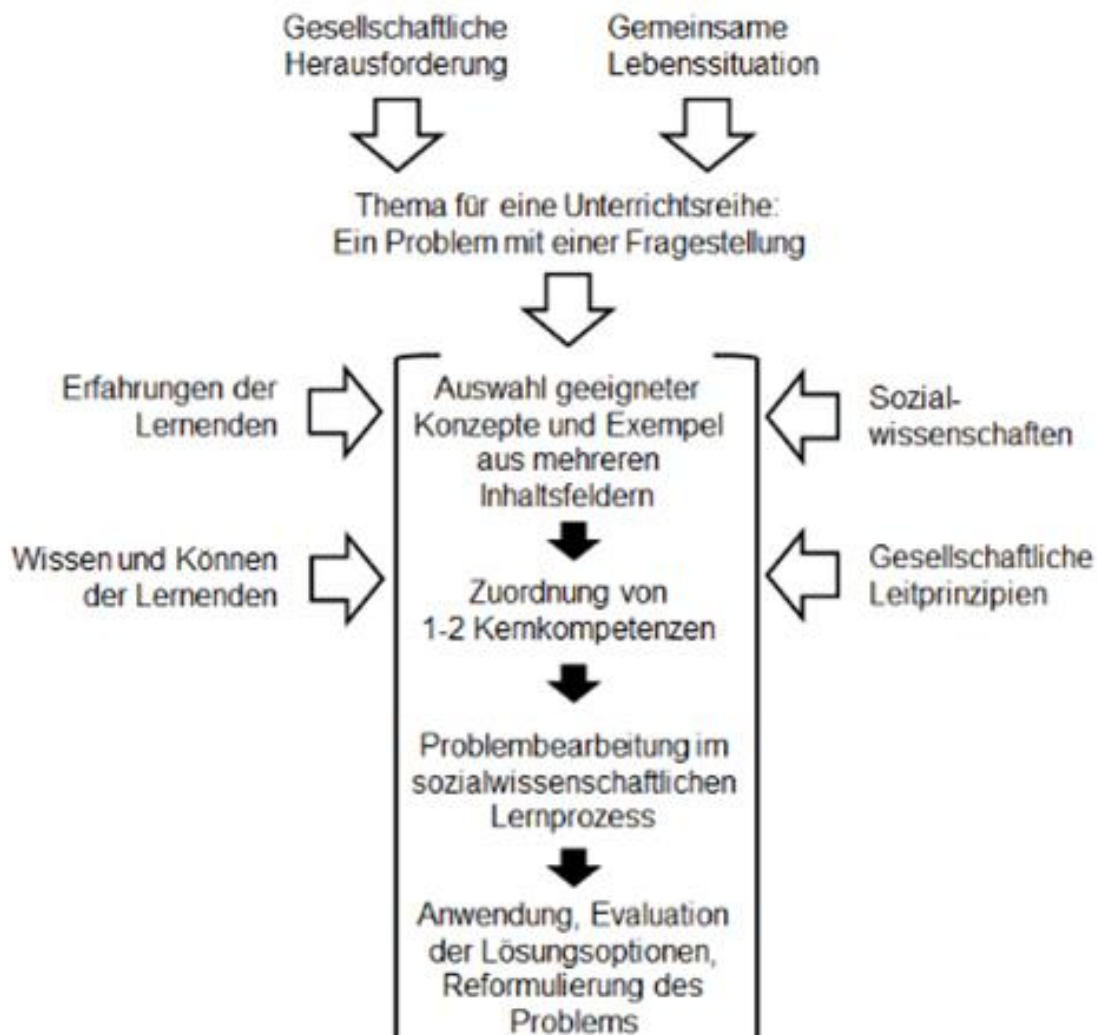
Gesellschaftliche Herausforderung

Gemeinsame Lebenssituation

Thema für eine Unterrichtsreihe: Ein Problem mit einer Fragestellung

Erfahrungen der Lernenden

Auswahl geeigneter Konzepte und Exempel aus mehreren Inhaltsfeldern

Sozialwissenschaften

Wissen und Können der Lernenden

Zuordnung von 1-2 Kernkompetenzen

Gesellschaftliche Leitprinzipien

Problembearbeitung im sozialwissenschaftlichen Lernprozess

Anwendung, Evaluation der Lösungsoptionen, Reformulierung des Problems